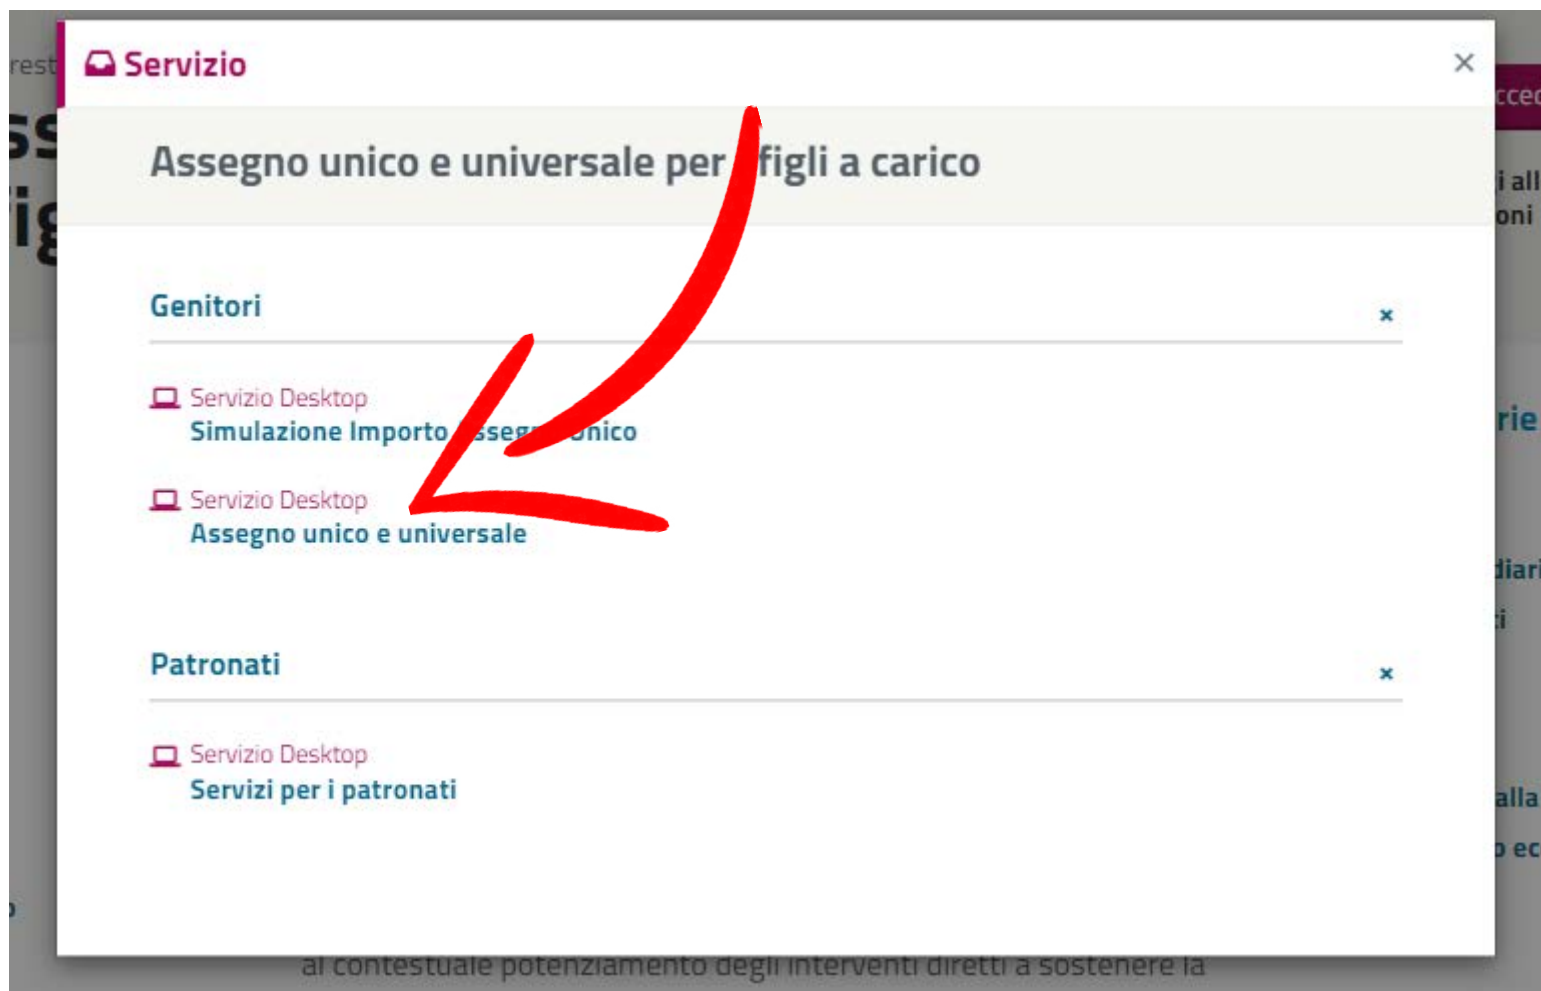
Servizio

×

Assegno unico e universale per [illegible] figli a carico

Genitori

×

Servizio Desktop
Simulazione Importo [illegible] Unico

Servizio Desktop
Assegno unico e universale

Patronati

×

Servizio Desktop
Servizi per i patronati

al contestuale potenziamento degli interventi diretti a sostenere la